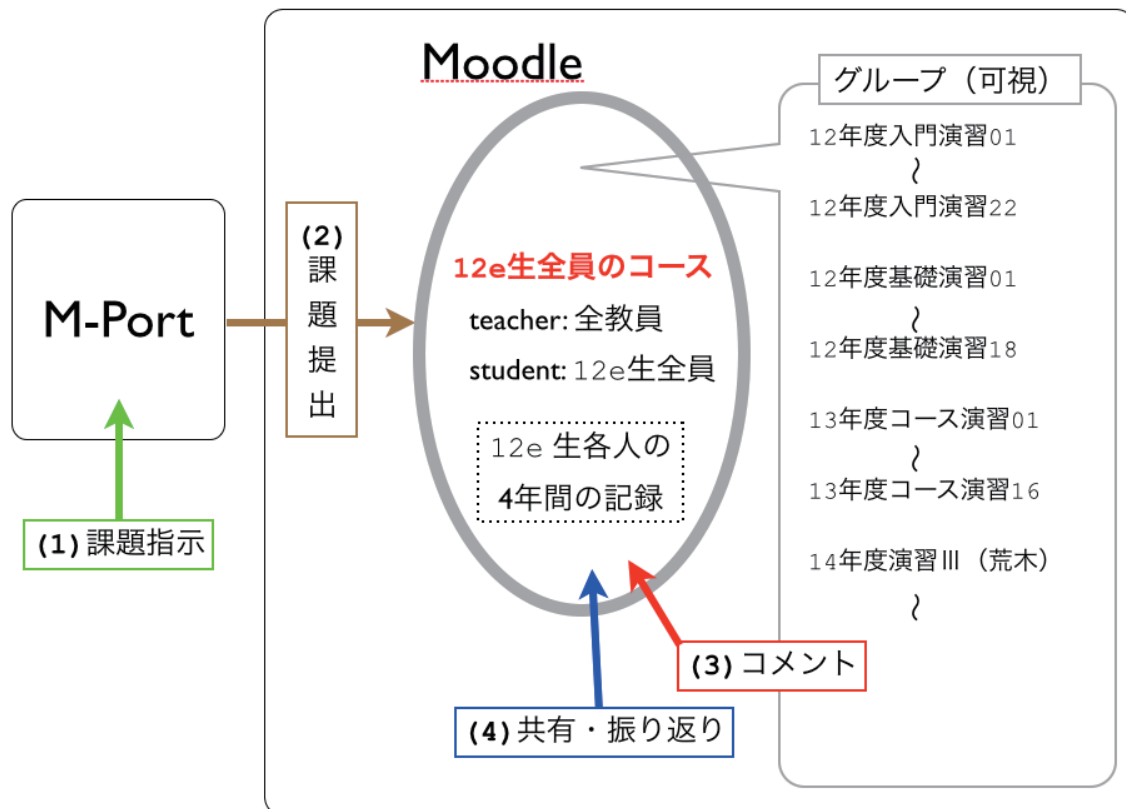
Moodle

M-Port

(2) 課題提出

(1) 課題指示

12e生全員のコース
teacher: 全教員
student: 12e生全員

12e 生各人の
4年間の記録

グループ（可視）
12年度入門演習01
〜
12年度入門演習22

12年度基礎演習01
〜
12年度基礎演習18

13年度コース演習01
〜
13年度コース演習16

14年度演習III（荒木）
〜

(3) コメント

(4) 共有・振り返り